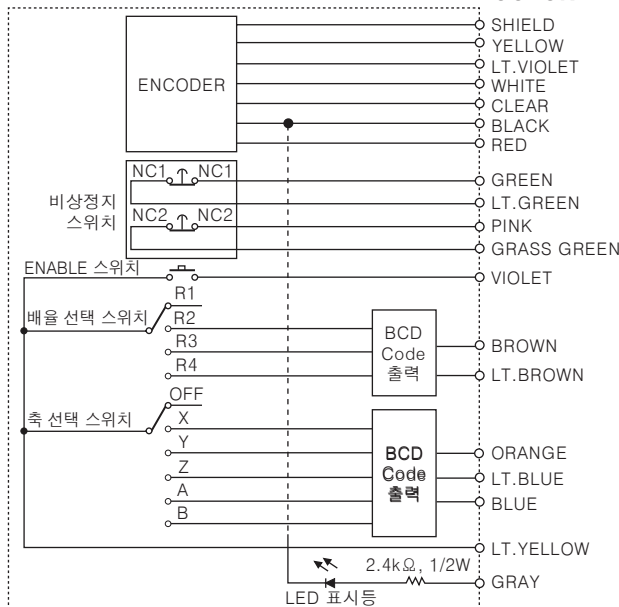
ENCODER

SHIELD
YELLOW
LT.VIOLET
WHITE
CLEAR
BLACK
RED

비상정지 스위치
NC1 NC1
NC2 NC2

GREEN
LT.GREEN
PINK
GRASS GREEN

ENABLE 스위치
VIOLET

배율 선택 스위치
R1
R2
R3
R4

BCD Code 출력

BROWN
LT.BROWN

축 선택 스위치
OFF
X
Y
Z
A
B

BCD Code 출력

ORANGE
LT.BLUE
BLUE

LT.YELLOW
2.4kΩ, 1/2W
GRAY
LED 표시등